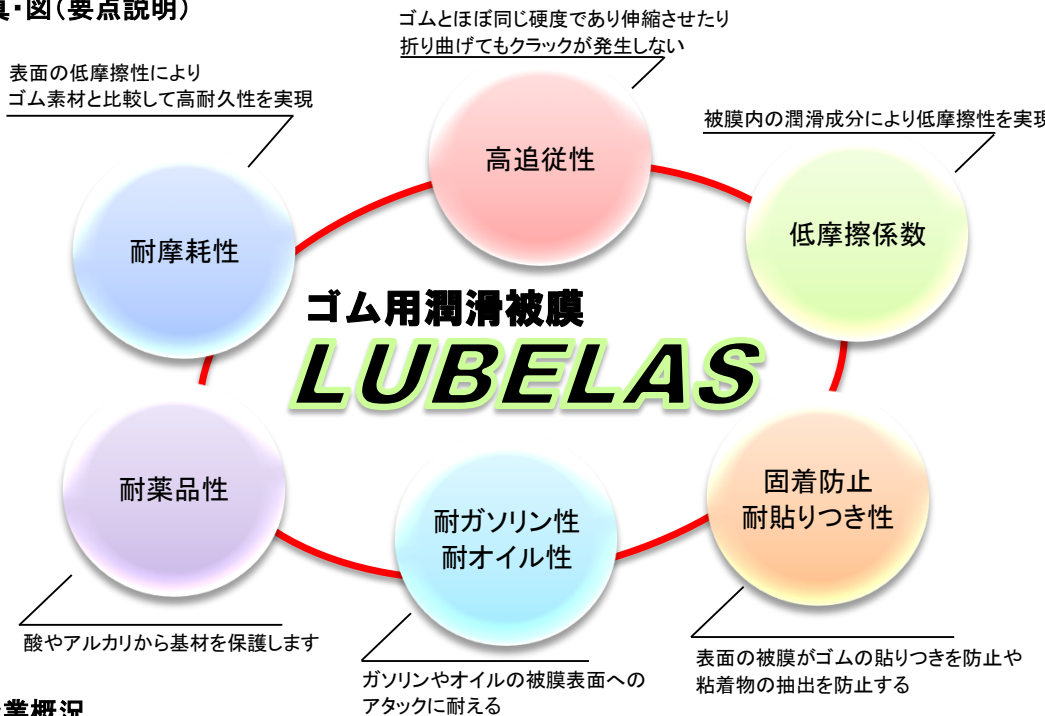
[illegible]真・図（要点説明）

ゴムとほぼ同じ硬度であり伸縮させたり折り曲げてもクラックが発生しない

表面の低摩擦性によりゴム素材と比較して高耐久性を実現

被膜内の潤滑成分により低摩擦性を実現

高追従性

耐摩耗性

低摩擦係数

ゴム用潤滑被膜

LUBELAS

耐薬品性

耐ガソリン性
耐オイル性

固着防止
耐貼りつき性

酸やアルカリから基材を保護します

表面の被膜がゴムの貼りつきを防止や粘着物の抽出を防止する

ガソリンやオイルの被膜表面へのアタックに耐える

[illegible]業概況